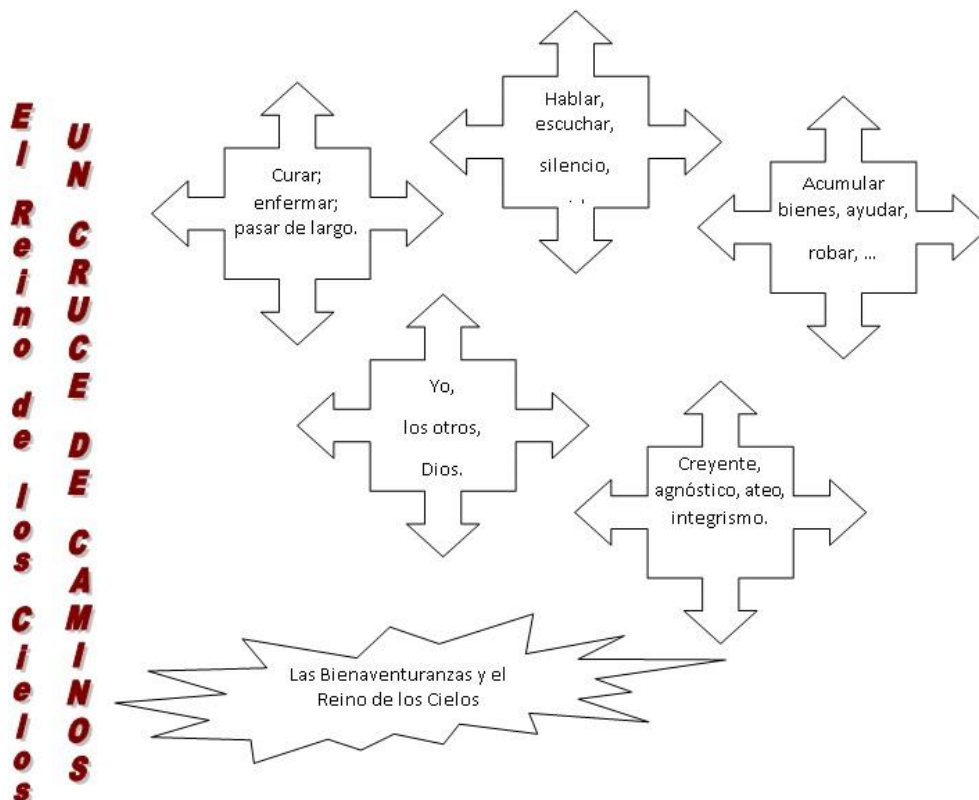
El Reino de los Cielos

UN CRUCE DE CAMINOS

Curar; enfermar; pasar de largo.

Hablar, escuchar, silencio, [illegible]

Acumular bienes, ayudar, robar, …

Yo, los otros, Dios.

Creyente, agnóstico, ateo, integrismo.

Las Bienaventuranzas y el Reino de los Cielos